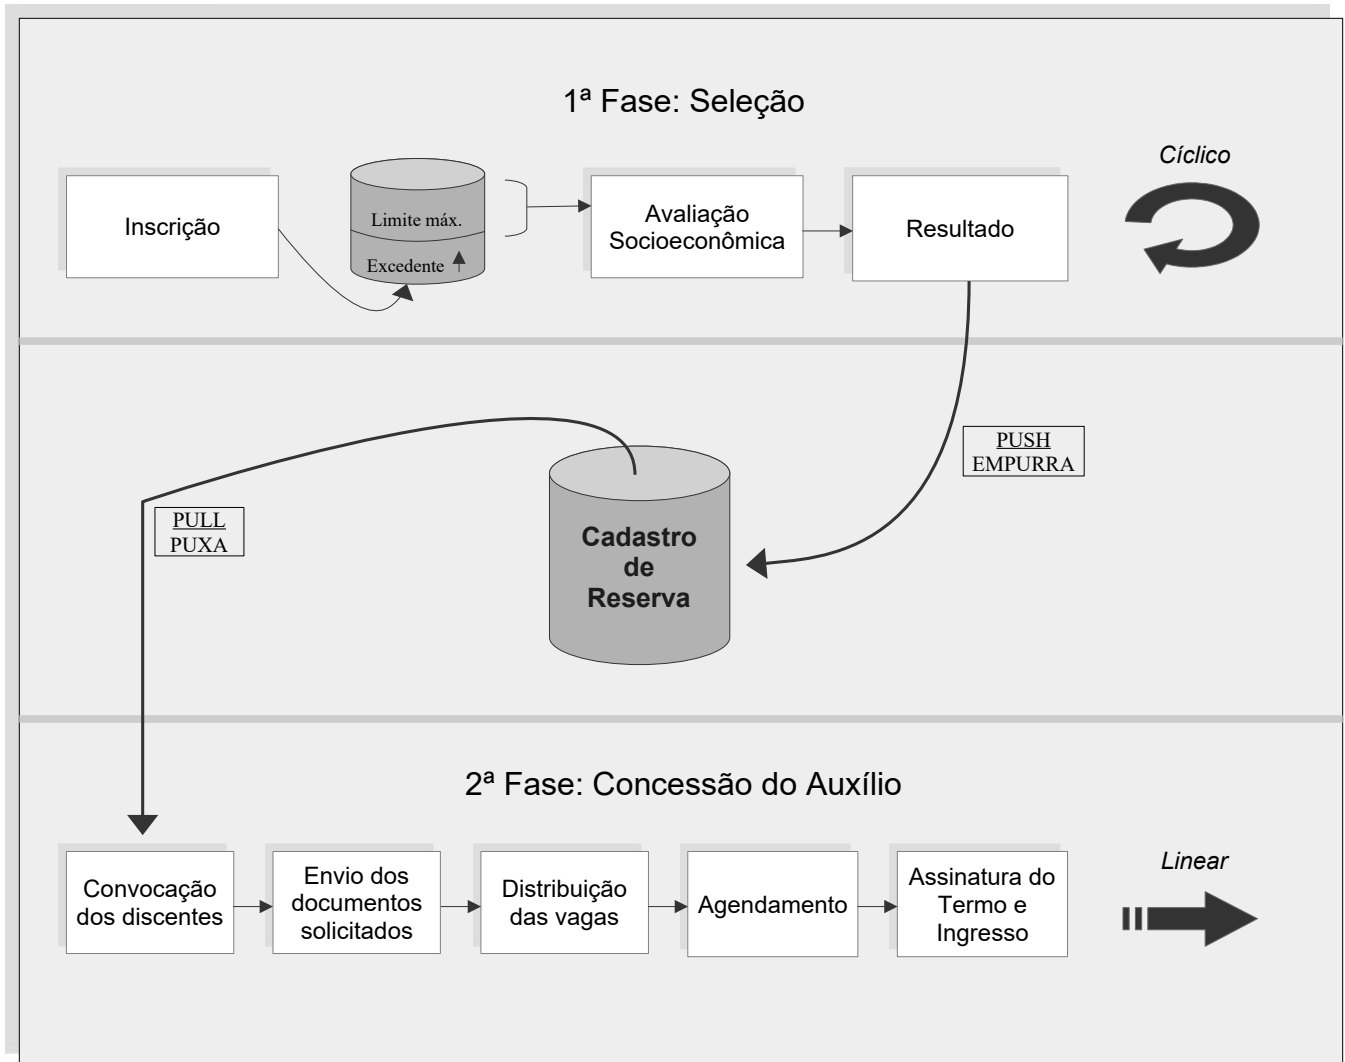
1ª Fase: Seleção

Cíclico

Inscrição

Limite máx.

Excedente

Avaliação Socioeconômica

Resultado

PUSH
EMPURRA

PULL
PUXA

Cadastro de Reserva

2ª Fase: Concessão do Auxílio

Linear

Convocação dos discentes

Envio dos documentos solicitados

Distribuição das vagas

Agendamento

Assinatura do Termo e Ingresso